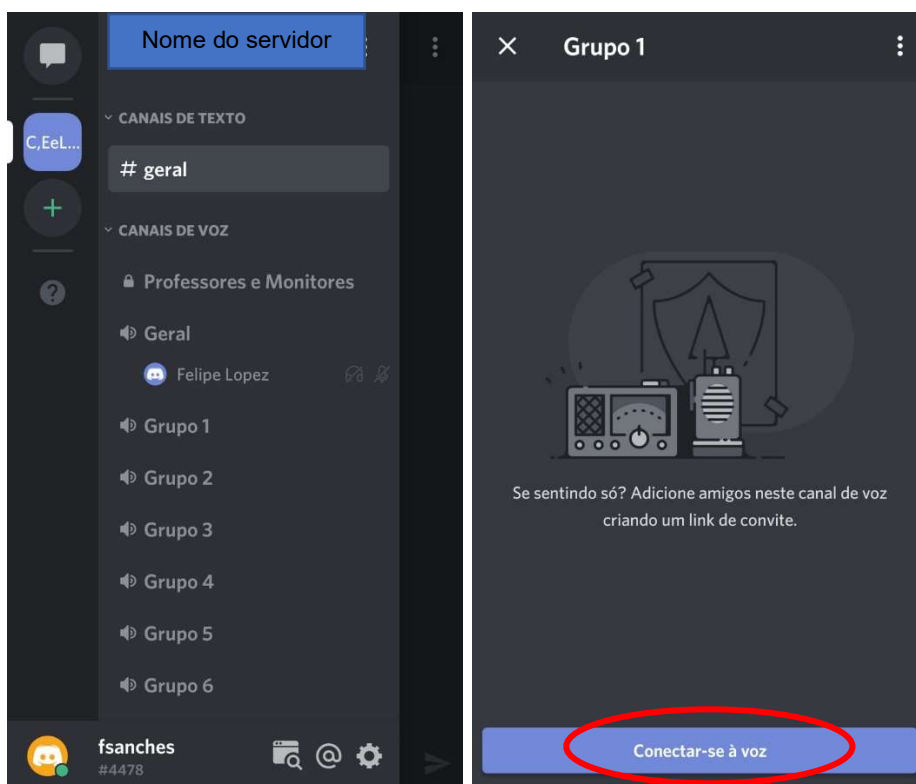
C,EeL...

Nome do servidor

CANAIS DE TEXTO

# geral

CANAIS DE VOZ

Professores e Monitores

Geral

Felipe Lopez

Grupo 1

Grupo 2

Grupo 3

Grupo 4

Grupo 5

Grupo 6

fsanches
#4478

Grupo 1

Se sentindo só? Adicione amigos neste canal de voz criando um link de convite.

Conectar-se à voz